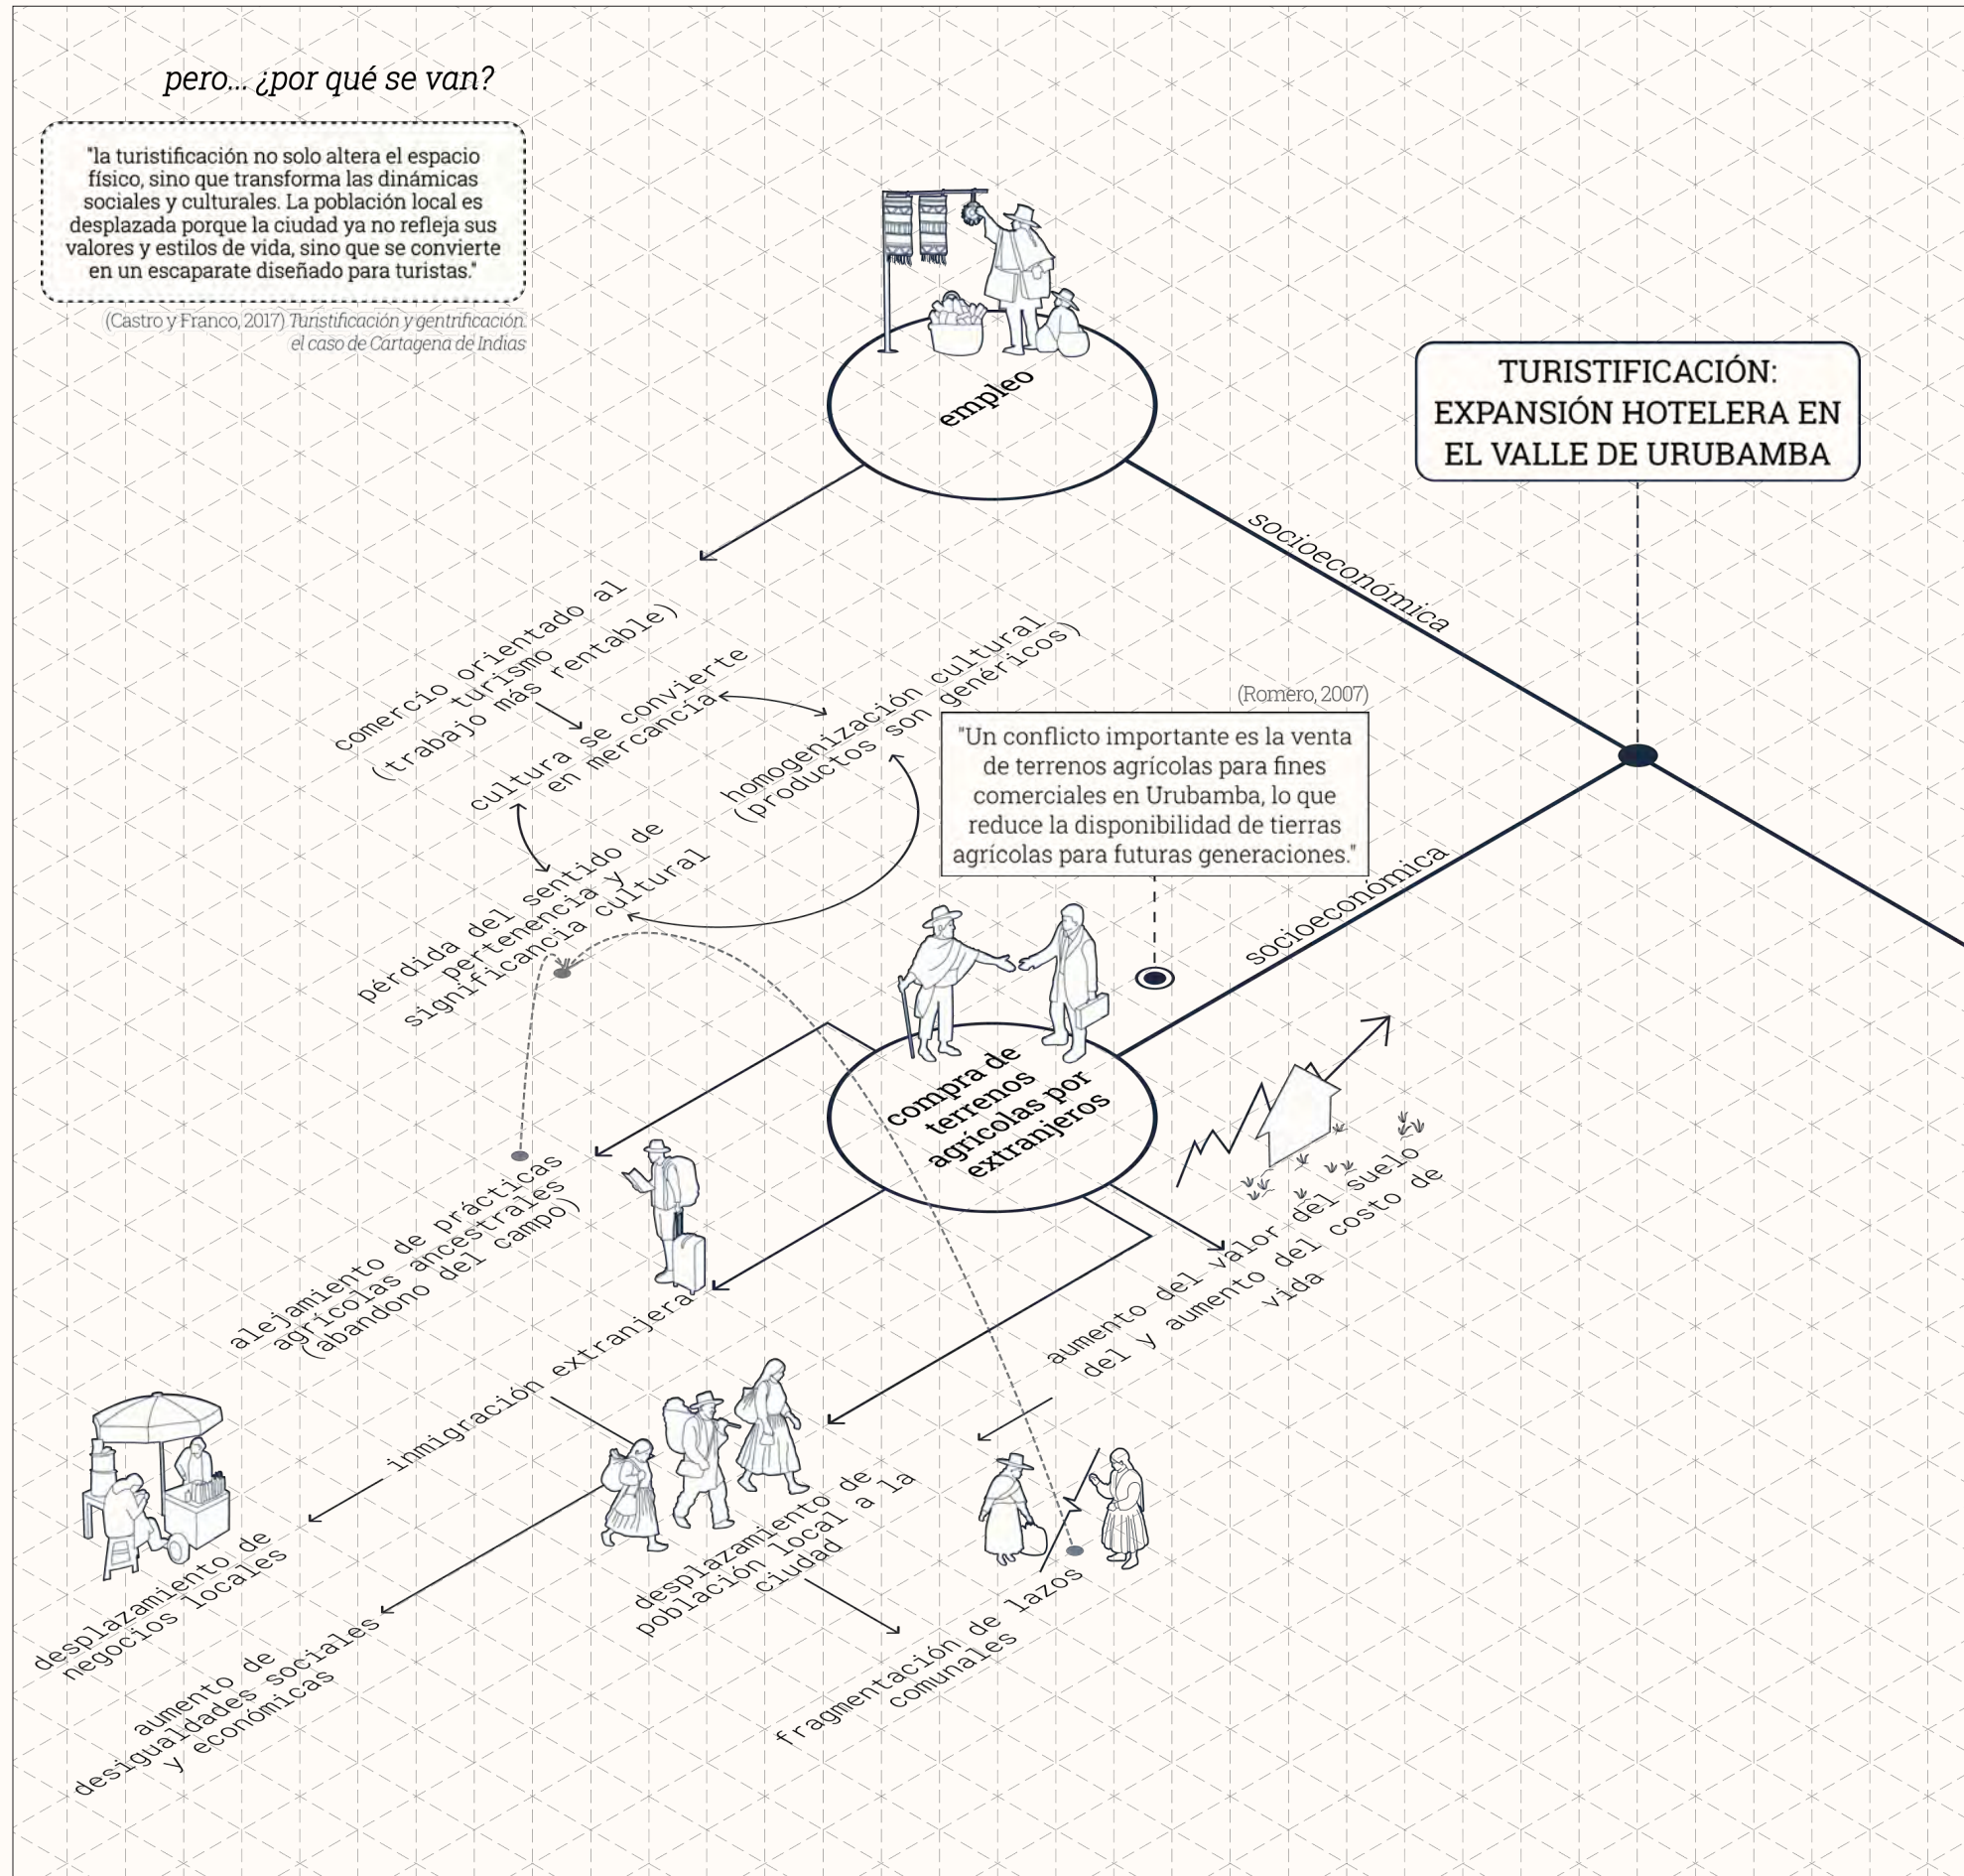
pero... ¿por qué se van?

"la turistificación no solo altera el espacio físico, sino que transforma las dinámicas sociales y culturales. La población local es desplazada porque la ciudad ya no refleja sus valores y estilos de vida, sino que se convierte en un escaparate diseñado para turistas."

(Castro y Franco, 2017) Turistificación y gentrificación. el caso de Cartagena de Indias

empleo

TURISTIFICACIÓN: EXPANSIÓN HOTELERA EN EL VALLE DE URUBAMBA

socioeconómica

comercio orientado al turismo (trabajo más rentable)

cultura se convierte en mercancía

homogenización cultural (productos son genéricos)

pérdida del sentido de pertenencia y significancia cultural

(Romero, 2007)

"Un conflicto importante es la venta de terrenos agrícolas para fines comerciales en Urubamba, lo que reduce la disponibilidad de tierras agrícolas para futuras generaciones."

socioeconómica

compra de terrenos agrícolas por extranjeros

alejamiento de prácticas agrícolas ancestrales (abandono del campo)

inmigración extranjera

aumento del valor del suelo y aumento del costo de vida

desplazamiento de negocios locales

aumento de desigualdades sociales y económicas

desplazamiento de población local a la ciudad

fragmentación de lazos comunales